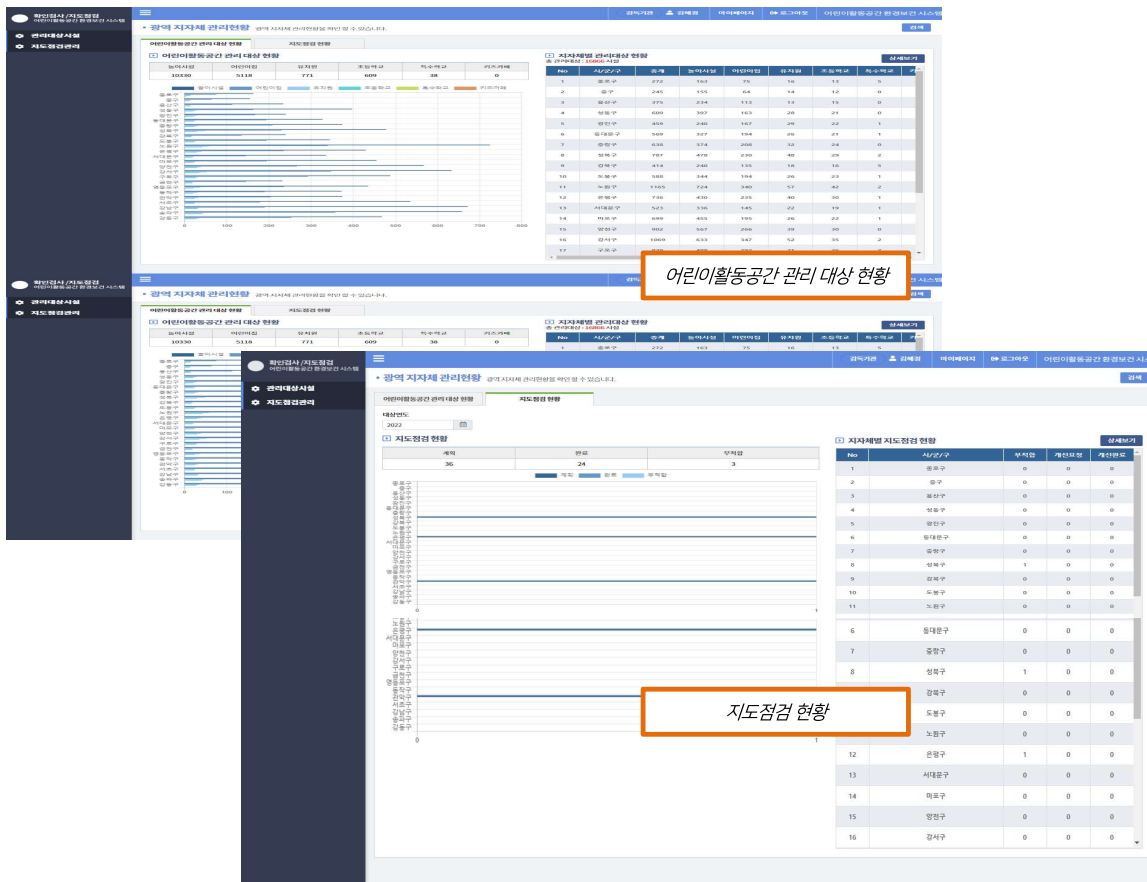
확인검사/지도점검
어린이활동공간 환경보건 시스템

관리대상시설
지도점검관리

감독기관 김혜경 마이페이지 로그아웃 어린이활동공간 환경보건 시스템

광역 지자체 관리현황 광역 지자체 관리현황을 확인 할 수 있습니다.

검색

어린이활동공간 관리 대상 현황 지도점검 현황

어린이활동공간 관리 대상 현황

| 놀이시설 | 어린이집 | 유치원 | 초등학교 | 특수학교 | 키즈카페 |
|---|---|---|---|---|---|
| 10330 | 5118 | 771 | 609 | 38 | 0 |

지자체별 관리대상 현황
총 관리대상 : 16866 시설

상세보기

| No | 시/군/구 | 총계 | 놀이시설 | 어린이집 | 유치원 | 초등학교 | 특수학교 |
|---|---|---|---|---|---|---|---|
| 1 | 종로구 | 272 | 163 | 75 | 16 | 13 | 5 |
| 2 | 중구 | 245 | 155 | 64 | 14 | 12 | 0 |
| 3 | 용산구 | 375 | 224 | 113 | 13 | 15 | 0 |
| 4 | 성동구 | 600 | 397 | 163 | 20 | 21 | 0 |
| 5 | 광진구 | 459 | 240 | 167 | 29 | 22 | 1 |
| 6 | 동대문구 | 569 | 327 | 194 | 26 | 21 | 1 |
| 7 | 중랑구 | 638 | 374 | 208 | 33 | 24 | 0 |
| 8 | 성북구 | 787 | 478 | 230 | 48 | 29 | 2 |
| 9 | 강북구 | 414 | 248 | 135 | 16 | 16 | 5 |
| 10 | 도봉구 | 588 | 344 | 194 | 26 | 23 | 1 |
| 11 | 노원구 | 1165 | 724 | 340 | 57 | 42 | 2 |
| 12 | 은평구 | 738 | 430 | 235 | 40 | 30 | 1 |
| 13 | 서대문구 | 523 | 336 | 145 | 22 | 19 | 1 |
| 14 | 마포구 | 699 | 455 | 195 | 26 | 22 | 1 |
| 15 | 양천구 | 902 | 567 | 266 | 39 | 30 | 0 |
| 16 | 강서구 | 1069 | 653 | 347 | 52 | 35 | 2 |

어린이활동공간 관리 대상 현황

대상연도
2022

지도점검 현황

| 계획 | 완료 | 부적합 |
|---|---|---|
| 36 | 24 | 3 |

지자체별 지도점검 현황

상세보기

| No | 시/군/구 | 부적합 | 개선요청 | 개선완료 |
|---|---|---|---|---|
| 1 | 종로구 | 0 | 0 | 0 |
| 2 | 중구 | 0 | 0 | 0 |
| 3 | 용산구 | 0 | 0 | 0 |
| 4 | 성동구 | 0 | 0 | 0 |
| 5 | 광진구 | 0 | 0 | 0 |
| 6 | 동대문구 | 0 | 0 | 0 |
| 7 | 중랑구 | 0 | 0 | 0 |
| 8 | 성북구 | 1 | 0 | 0 |
| 9 | 강북구 | 0 | 0 | 0 |
| 10 | 도봉구 | 0 | 0 | 0 |
| 11 | 노원구 | 0 | 0 | 0 |
| 12 | 은평구 | 1 | 0 | 0 |
| 13 | 서대문구 | 0 | 0 | 0 |
| 14 | 마포구 | 0 | 0 | 0 |
| 15 | 양천구 | 0 | 0 | 0 |
| 16 | 강서구 | 0 | 0 | 0 |

지도점검 현황